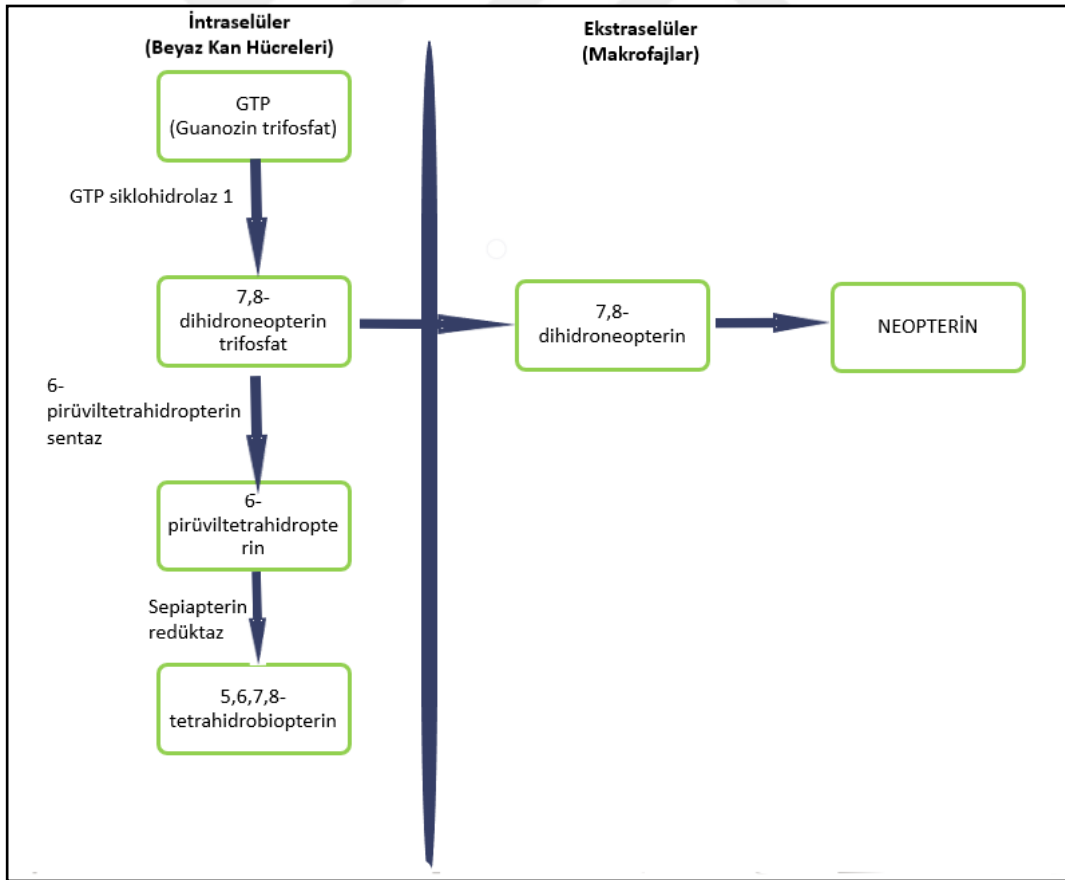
İntraselüler
(Beyaz Kan Hücreleri)

Ekstraselüler
(Makrofajlar)

GTP
(Guanozin trifosfat)

GTP siklohidrolaz 1

7,8-dihidroneopterin trifosfat

7,8-dihidroneopterin

NEOPTERİN

6-pirüviltetrahidropterin sentaz

6-pirüviltetrahidropterin

Sepiapterin redüktaz

5,6,7,8-tetrahidrobiopterin